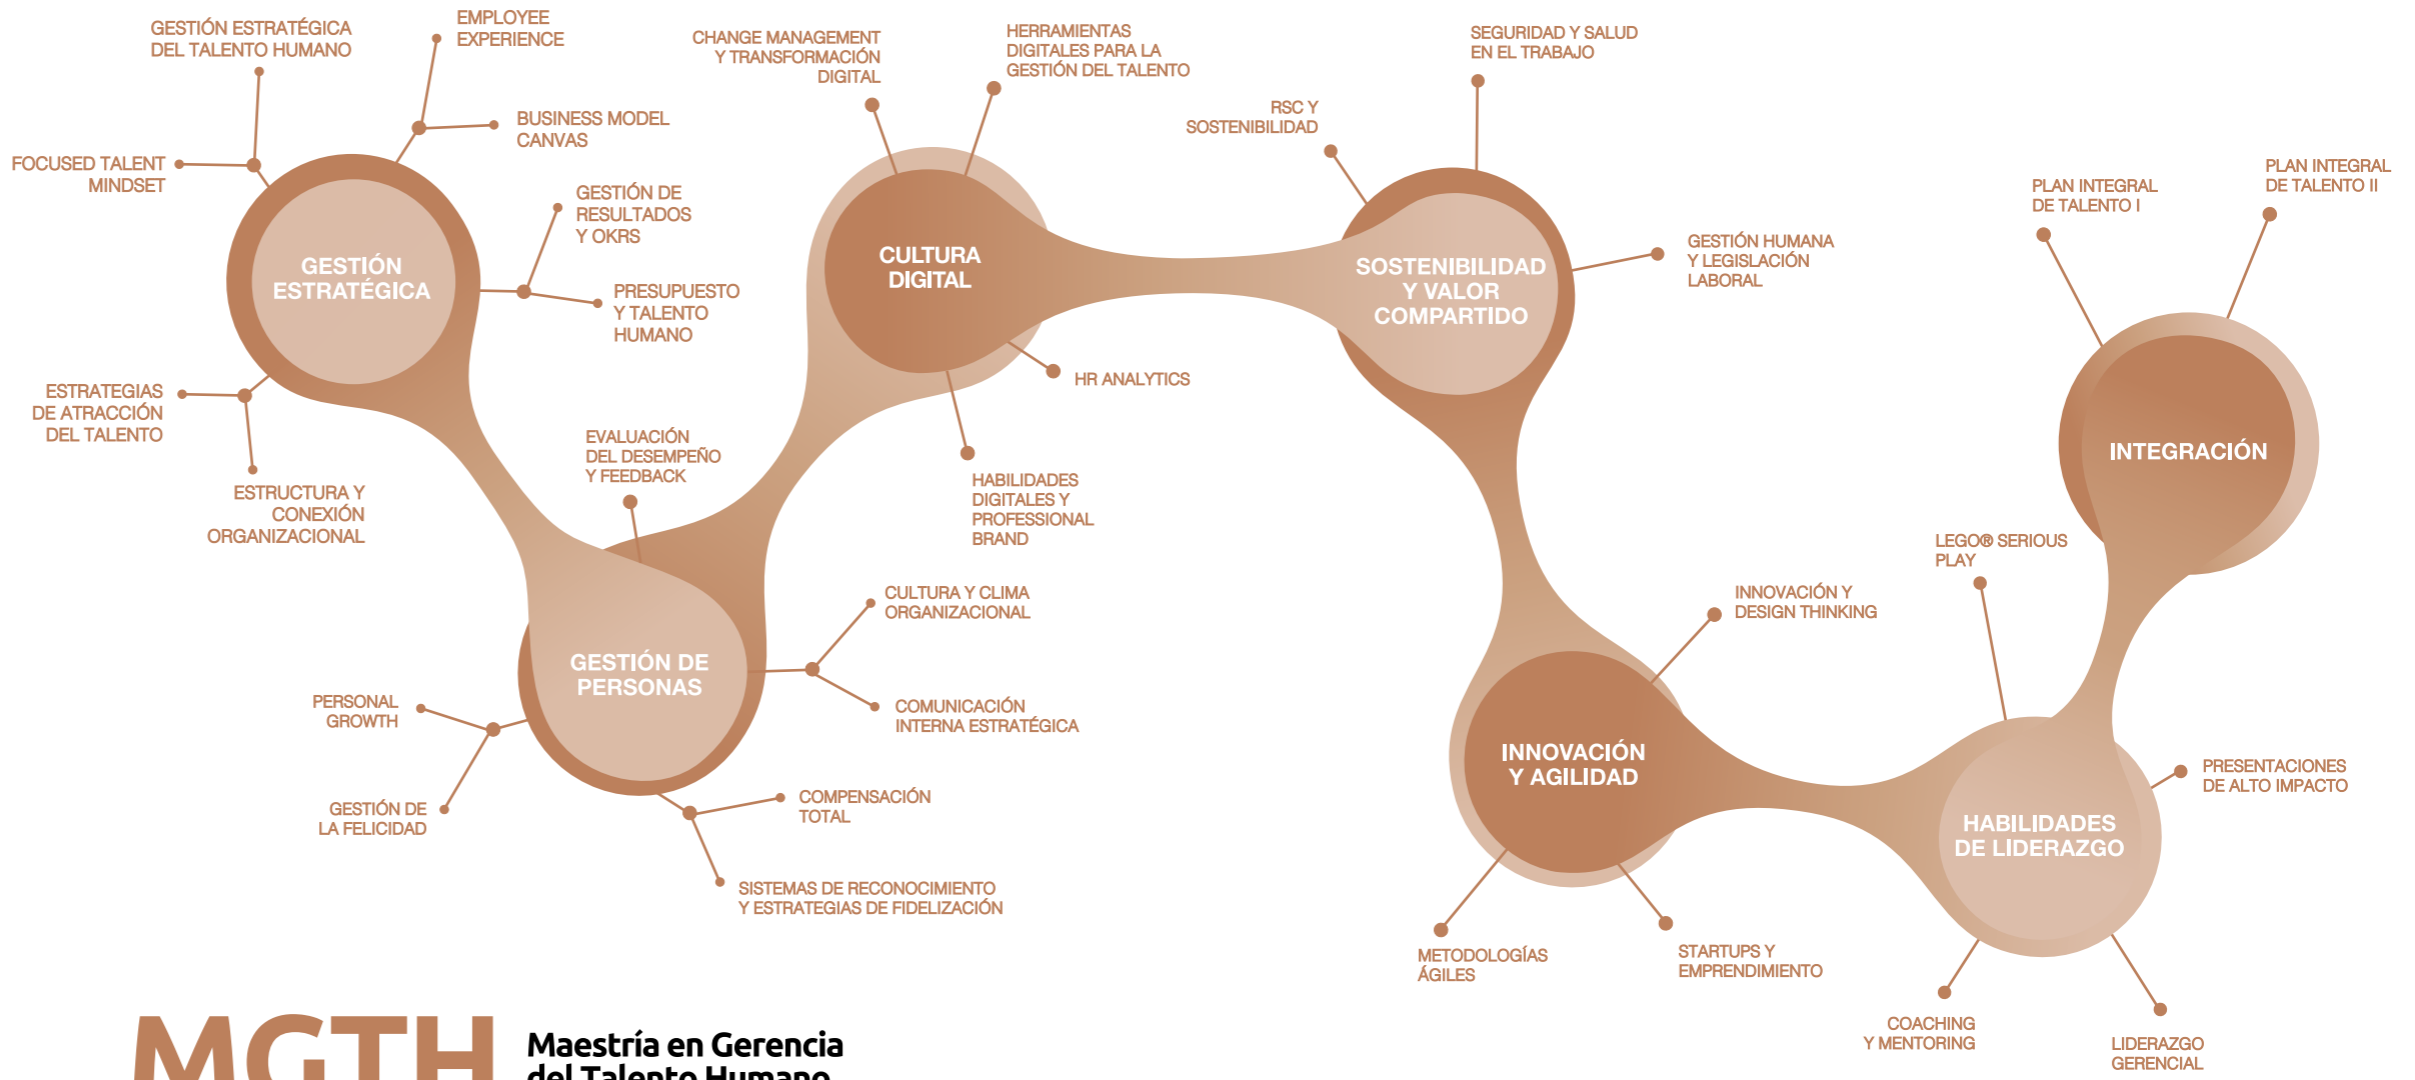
GESTIÓN ESTRATÉGICA DEL TALENTO HUMANO

EMPLOYEE EXPERIENCE

BUSINESS MODEL CANVAS

FOCUSED TALENT MINDSET

GESTIÓN ESTRATÉGICA

GESTIÓN DE RESULTADOS Y OKRS

PRESUPUESTO Y TALENTO HUMANO

ESTRATEGIAS DE ATRACCIÓN DEL TALENTO

ESTRUCTURA Y CONEXIÓN ORGANIZACIONAL

CHANGE MANAGEMENT Y TRANSFORMACIÓN DIGITAL

HERRAMIENTAS DIGITALES PARA LA GESTIÓN DEL TALENTO

CULTURA DIGITAL

HR ANALYTICS

HABILIDADES DIGITALES Y PROFESSIONAL BRAND

EVALUACIÓN DEL DESEMPEÑO Y FEEDBACK

GESTIÓN DE PERSONAS

CULTURA Y CLIMA ORGANIZACIONAL

COMUNICACIÓN INTERNA ESTRATÉGICA

PERSONAL GROWTH

GESTIÓN DE LA FELICIDAD

COMPENSACIÓN TOTAL

SISTEMAS DE RECONOCIMIENTO Y ESTRATEGIAS DE FIDELIZACIÓN

RSC Y SOSTENIBILIDAD

SEGURIDAD Y SALUD EN EL TRABAJO

SOSTENIBILIDAD Y VALOR COMPARTIDO

GESTIÓN HUMANA Y LEGISLACIÓN LABORAL

PLAN INTEGRAL DE TALENTO I

PLAN INTEGRAL DE TALENTO II

INTEGRACIÓN

LEGO® SERIOUS PLAY

INNOVACIÓN Y DESIGN THINKING

INNOVACIÓN Y AGILIDAD

METODOLOGÍAS ÁGILES

STARTUPS Y EMPRENDIMIENTO

HABILIDADES DE LIDERAZGO

PRESENTACIONES DE ALTO IMPACTO

COACHING Y MENTORING

LIDERAZGO GERENCIAL

MGTH

Maestría en Gerencia del Talento Humano